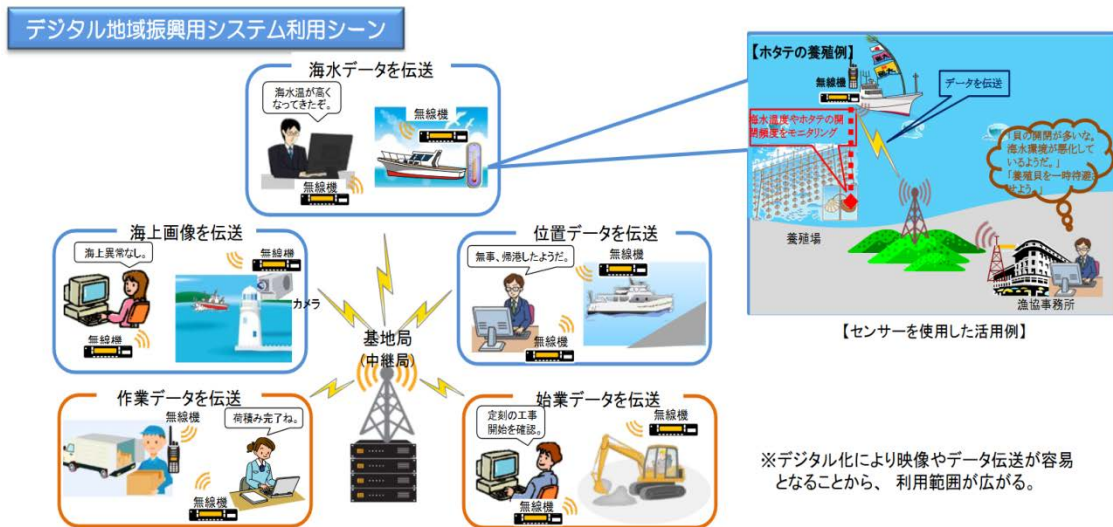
デジタル地域振興用システム利用シーン

海水データを伝送

海水温が高くなってきたぞ。

無線機

無線機

海上画像を伝送

海上異常なし。

無線機

カメラ

無線機

位置データを伝送

無事、帰港したようだ。

無線機

無線機

基地局
(中継局)

作業データを伝送

無線機

荷積み完了ね。

無線機

始業データを伝送

定刻の工事開始を確認。

無線機

無線機

【ホタテの養殖例】

無線機

データを伝送

海水温度やホタテの開閉頻度をモニタリング

「貝の開閉が多いな。海水環境が悪化しているようだ。」
「養殖貝を一時待避せよう。」

養殖場

漁協事務所

【センサーを使用した活用例】

※デジタル化により映像やデータ伝送が容易となることから、 利用範囲が広がる。